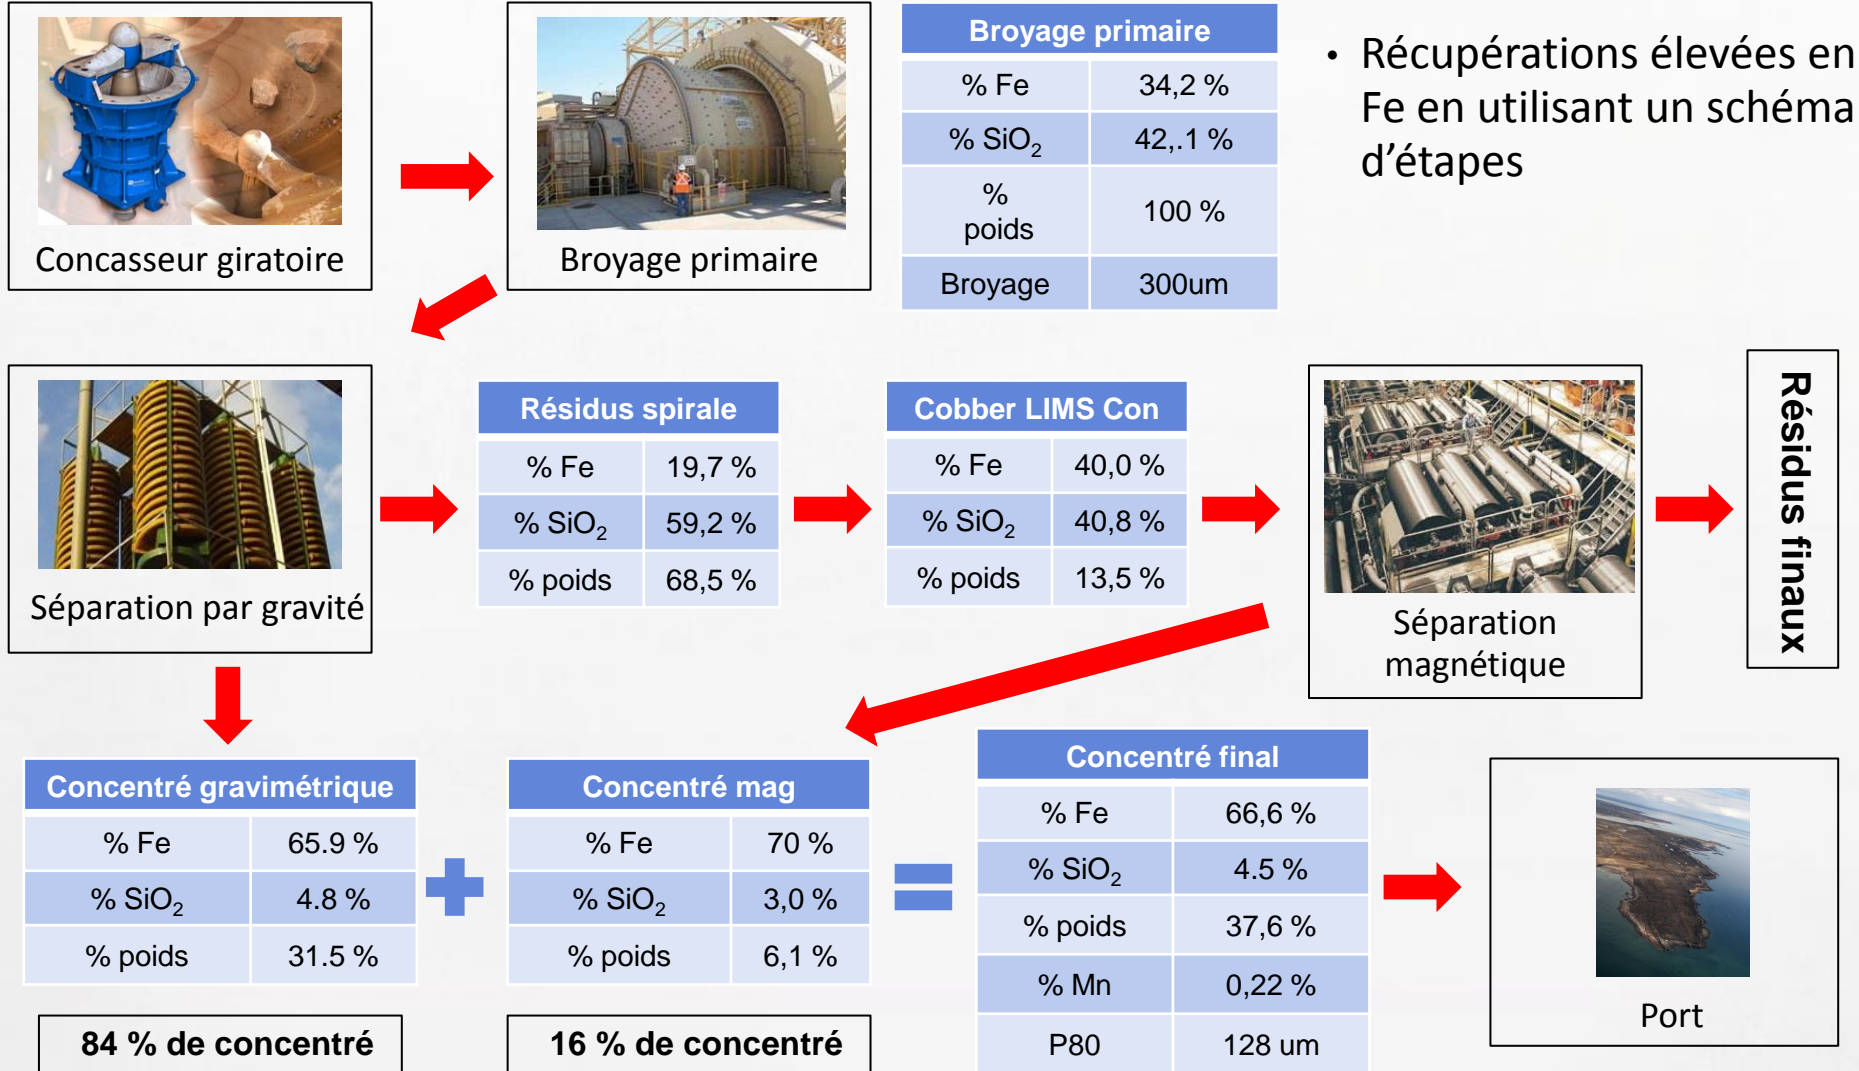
Concasseur giratoire

Broyage primaire

| Broyage primaire | |
|---|---|
| % Fe | 34,2 % |
| % $SiO_2$ | 42,.1 % |
| % poids | 100 % |
| Broyage | 300um |

• Récupérations élevées en Fe en utilisant un schéma d'étapes

Séparation par gravité

| Résidus spirale | |
|---|---|
| % Fe | 19,7 % |
| % $SiO_2$ | 59,2 % |
| % poids | 68,5 % |

| Cobber LIMS Con | |
|---|---|
| % Fe | 40,0 % |
| % $SiO_2$ | 40,8 % |
| % poids | 13,5 % |

Séparation magnétique

Résidus finaux

| Concentré gravimétrique | |
|---|---|
| % Fe | 65.9 % |
| % $SiO_2$ | 4.8 % |
| % poids | 31.5 % |

| Concentré mag | |
|---|---|
| % Fe | 70 % |
| % $SiO_2$ | 3,0 % |
| % poids | 6,1 % |

| Concentré final | |
|---|---|
| % Fe | 66,6 % |
| % $SiO_2$ | 4.5 % |
| % poids | 37,6 % |
| % Mn | 0,22 % |
| P80 | 128 um |

Port

84 % de concentré

16 % de concentré